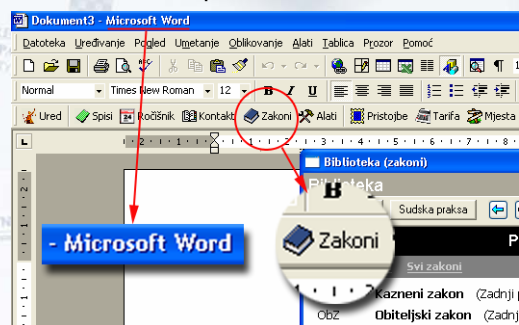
Dokument3 - Microsoft Word

Datoteka Uređivanje Pogled Umetanje Oblikovanje Alati Tablica Prozor Pomoć

Normal Times New Roman 12 B I U

Ured Spisi Ročišnik Kontakt Zakoni Alati Pristojbe Tarifa Mjesta

- Microsoft Word

Biblioteka (zakoni)

Biblioteka

B

Sudska praksa

Zakoni

P

Svi zakoni

Kazneni zakon (Zadnji

ObZ Obiteljski zakon (Zadnji